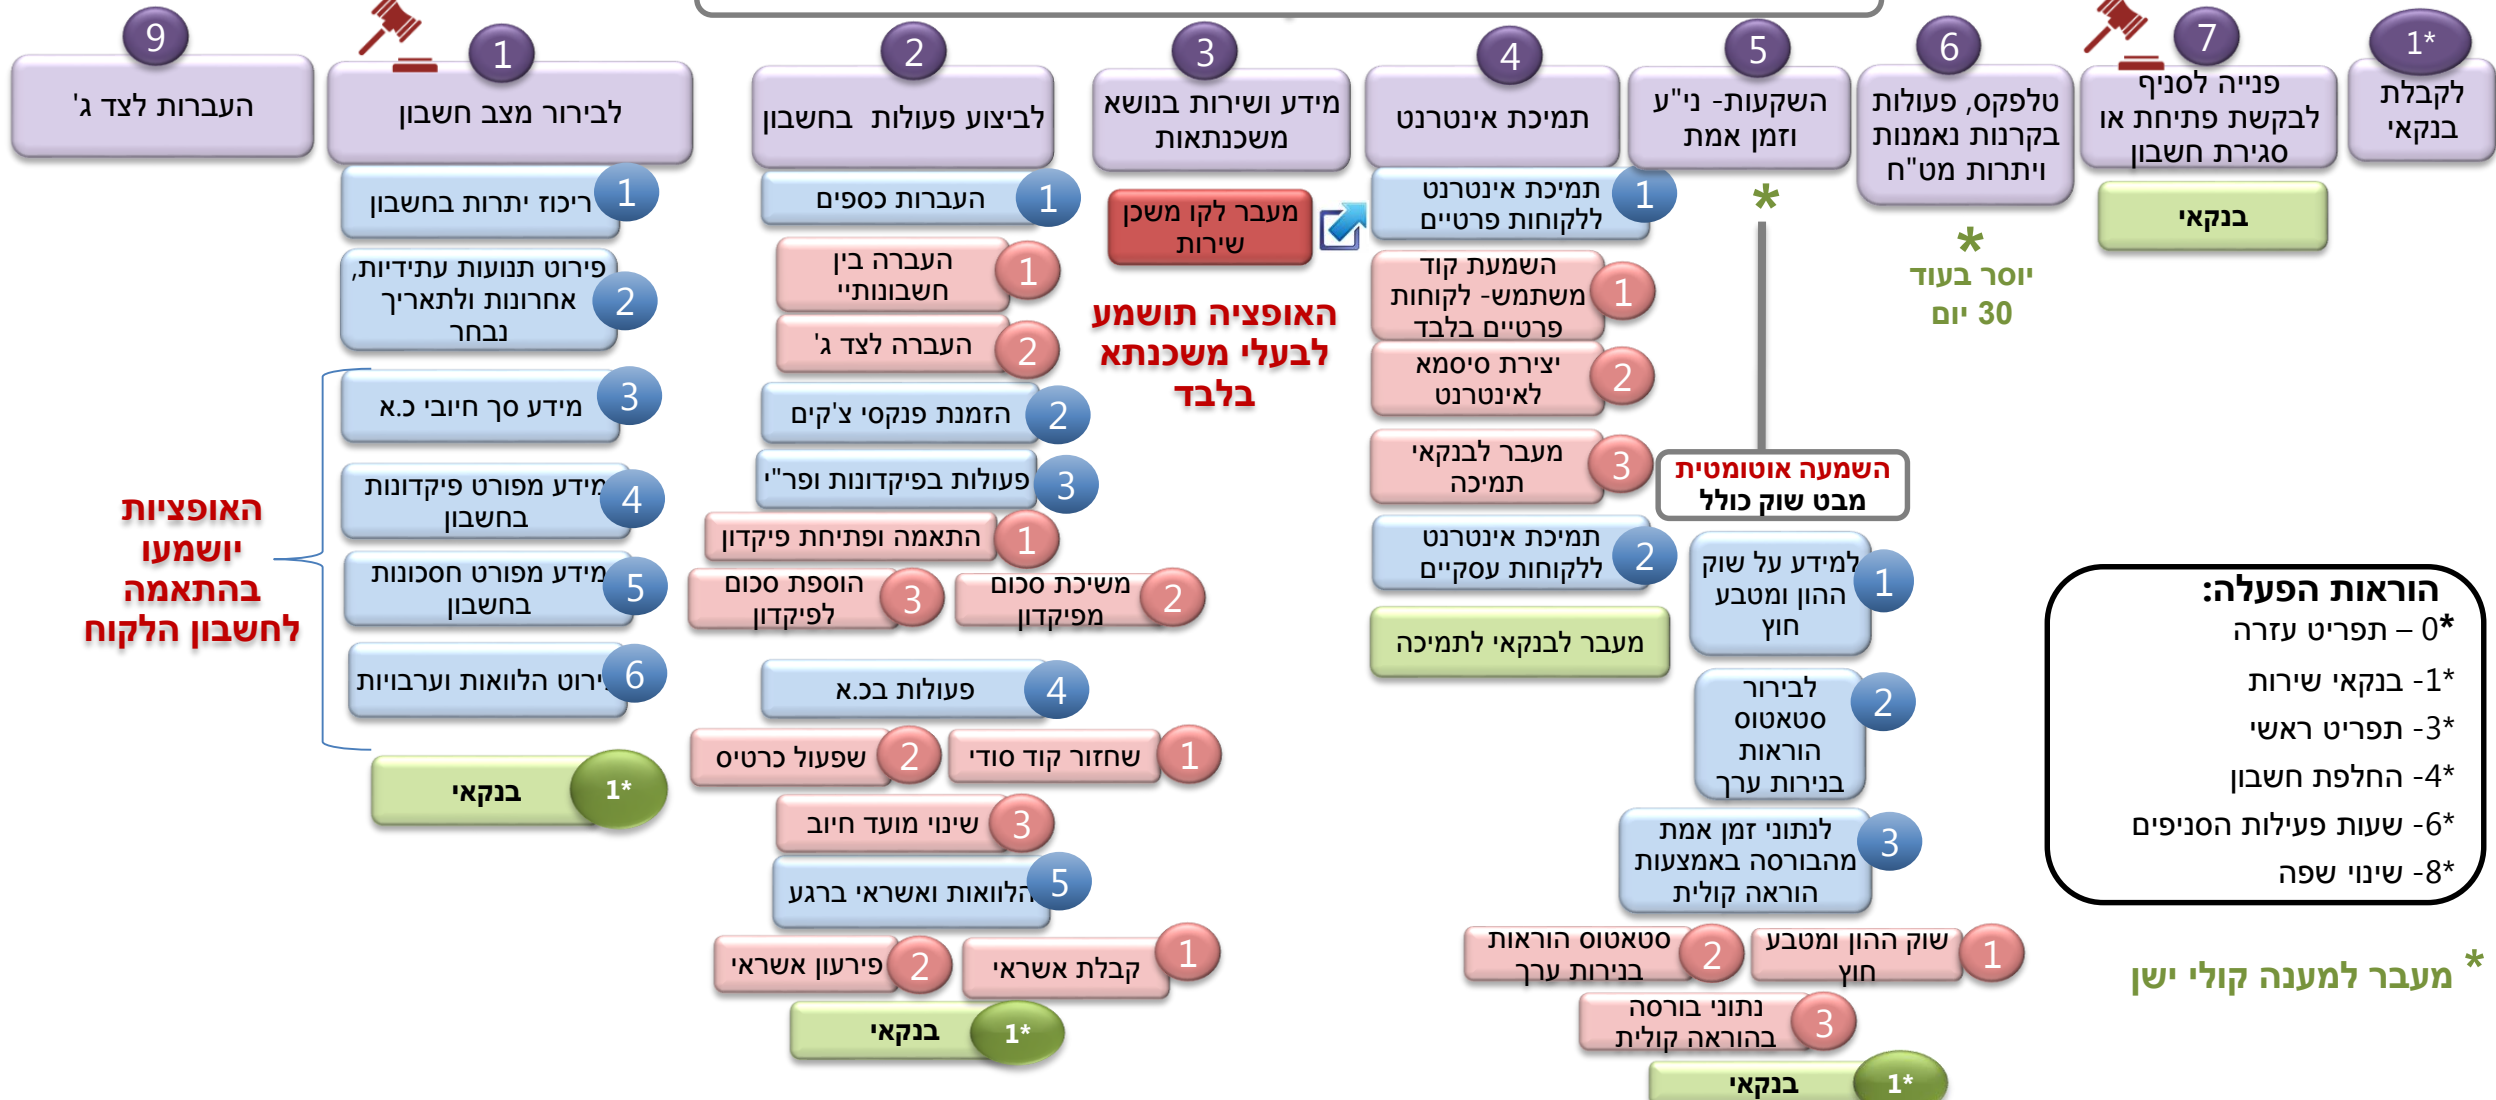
1* לקבלת בנקאי

7 פנייה לסניף לבקשת פתיחת או סגירת חשבון

בנקאי

6 טלפקס, פעולות בקרנות נאמנות ויתרות מט"ח

*
יוסר בעוד 30 יום

5 השקעות- ני"ע וזמן אמת

*

השמעה אוטומטית מבט שוק כולל

1 למידע על שוק ההון ומטבע חוץ
2 לבירור סטאטוס הוראות בניירות ערך
3 לנתוני זמן אמת מהבורסה באמצעות הוראה קולית
1 שוק ההון ומטבע חוץ
2 סטאטוס הוראות בניירות ערך
3 נתוני בורסה בהוראה קולית
1* בנקאי

4 תמיכת אינטרנט

1 תמיכת אינטרנט ללקוחות פרטיים
1 השמעת קוד משתמש- ללקוחות פרטיים בלבד
2 יצירת סיסמא לאינטרנט
3 מעבר לבנקאי תמיכה
2 תמיכת אינטרנט ללקוחות עסקיים
מעבר לבנקאי לתמיכה

3 מידע ושירות בנושא משכנתאות

מעבר לקו משכן שירות

האופציה תושמע לבעלי משכנתא בלבד

2 לביצוע פעולות בחשבון

1 העברת כספים
1 העברה בין חשבונותיי
2 העברה לצד ג'
2 הזמנת פנקסי צ'קים
3 פעולות בפיקדונות ופר"י
1 התאמה ופתיחת פיקדון
2 משיכת סכום מפיקדון
3 הוספת סכום לפיקדון
4 פעולות בכ.א
1 שחזור קוד סודי
2 שפעול כרטיס
3 שינוי מועד חיוב
5 הלוואות ואשראי ברגע
1 קבלת אשראי
2 פירעון אשראי
1* בנקאי

1 לבירור מצב חשבון

1 ריכוז יתרות בחשבון
2 פירוט תנועות עתידיות, אחרונות ולתאריך נבחר
3 מידע סך חיובי כ.א
4 מידע מפורט פיקדונות בחשבון
5 מידע מפורט חסכונות בחשבון
6 פירוט הלוואות וערבויות
1* בנקאי

האופציות יושמעו בהתאמה לחשבון הלקוח

9 העברות לצד ג'

הוראות הפעלה:
*0 – תפריט עזרה
*1- בנקאי שירות
*3- תפריט ראשי
*4- החלפת חשבון
*6- שעות פעילות הסניפים
*8- שינוי שפה

* מעבר למענה קולי ישן